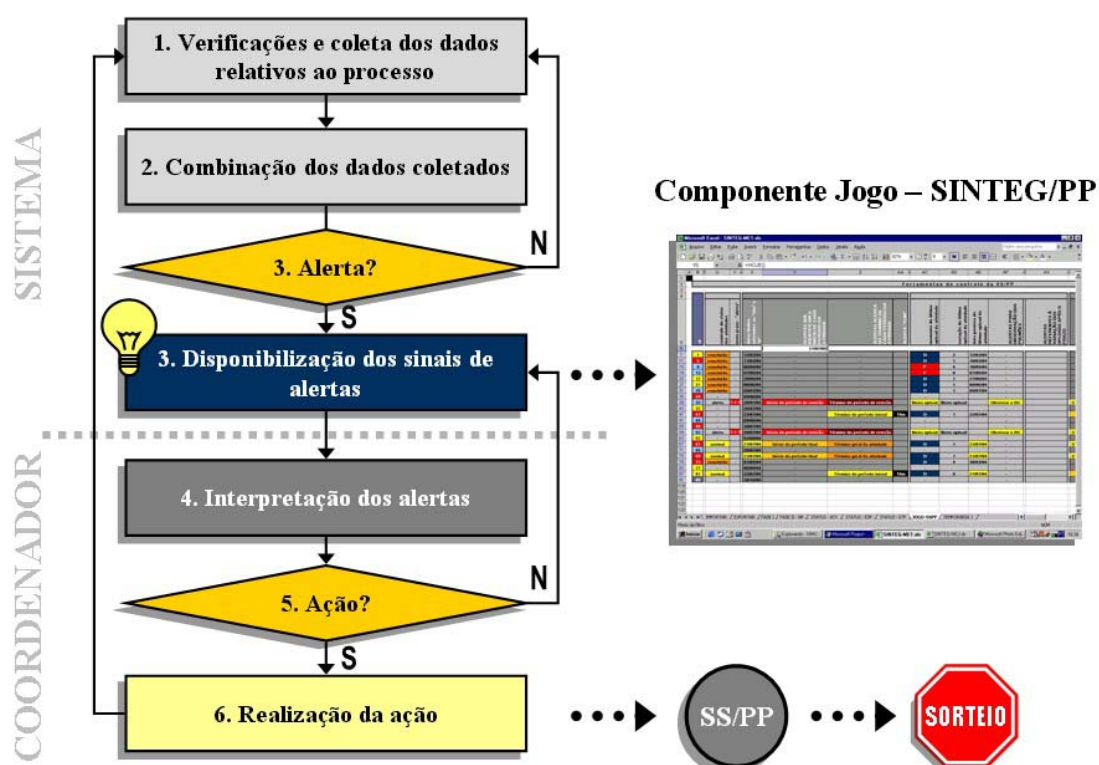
SISTEMA

1. Verificações e coleta dos dados relativos ao processo

2. Combinação dos dados coletados

3. Alerta?

N

S

3. Disponibilização dos sinais de alertas

Componente Jogo – SINTEG/PP

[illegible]

COORDENADOR

4. Interpretação dos alertas

5. Ação?

N

S

6. Realização da ação

SS/PP

SORTEIO